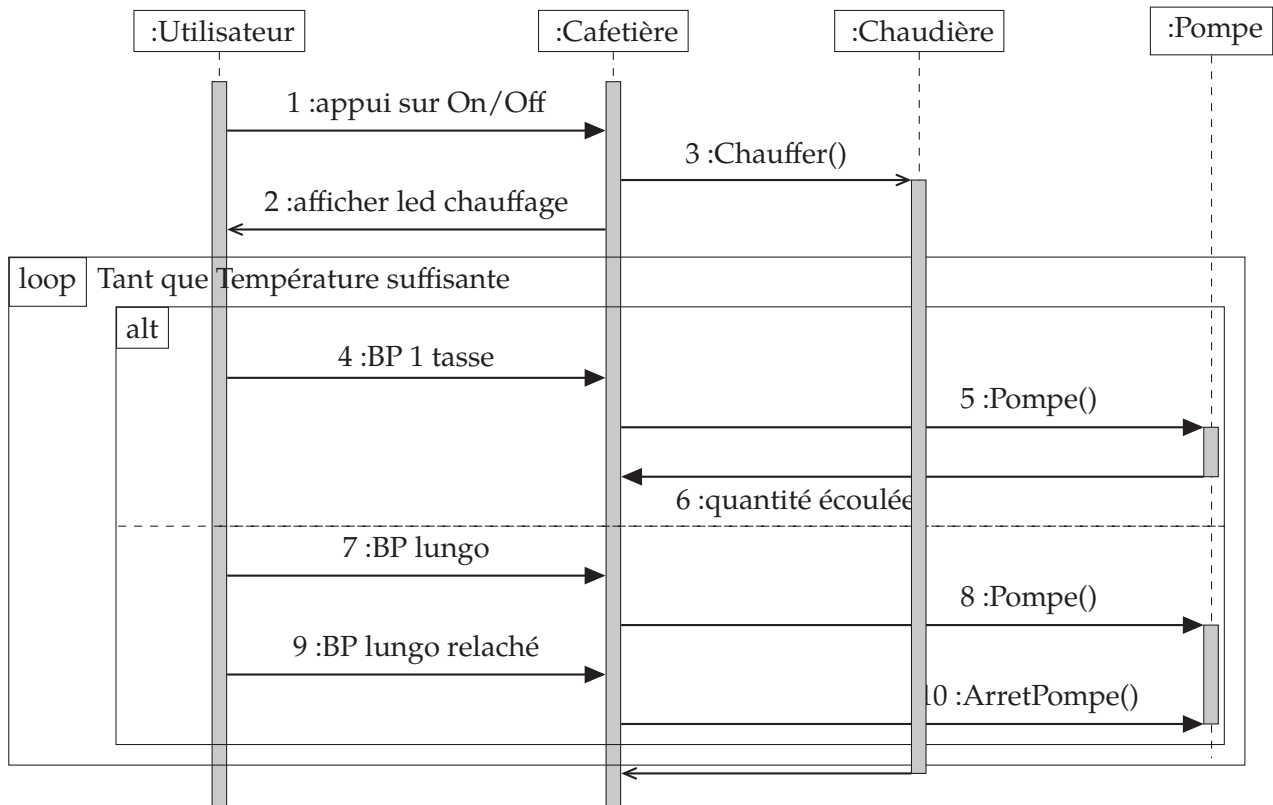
:Utilisateur
:Cafetière
:Chaudière
:Pompe

1 :appui sur On/Off
3 :Chauffer()
2 :afficher led chauffage

loop
Tant que Température suffisante

alt
4 :BP 1 tasse
5 :Pompe()
6 :quantité écoulée

7 :BP lungo
8 :Pompe()
9 :BP lungo relaché
10 :ArretPompe()